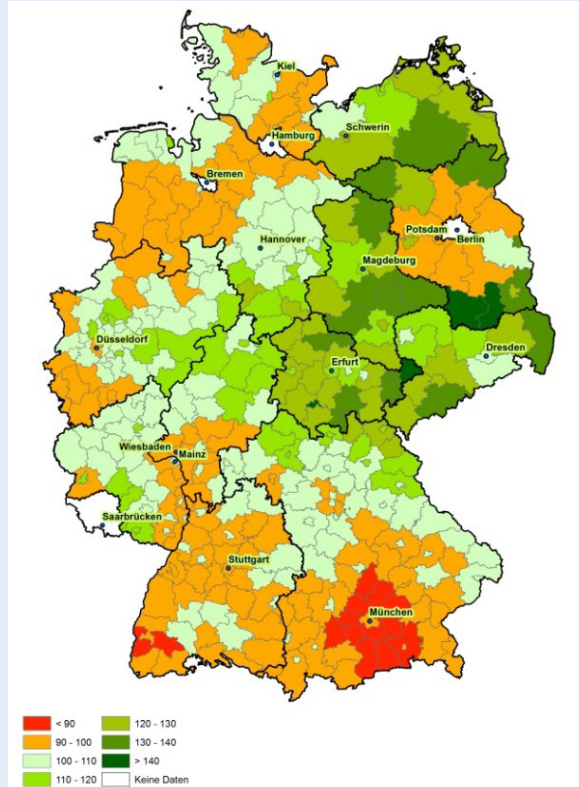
Kiel
Hamburg
Schwerin
Bremen
Hannover
Potsdam
Berlin
Magdeburg
Düsseldorf
Dresden
Erfurt
Wiesbaden
Mainz
Saarbrücken
Stuttgart
München

< 90
90 - 100
100 - 110
110 - 120
120 - 130
130 - 140
> 140
Keine Daten